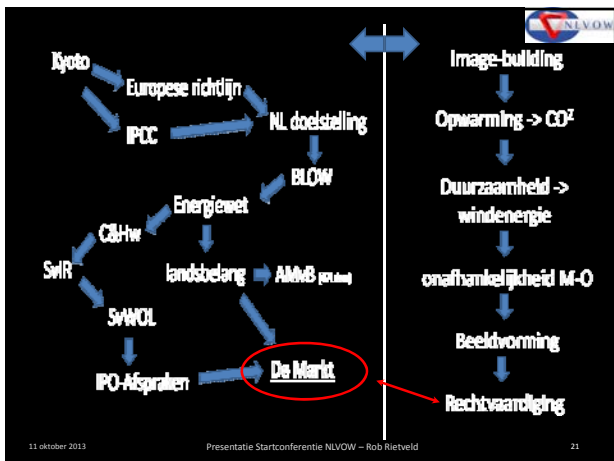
NLVOW

Kyoto

Europese richtlijn

IPCC

NL doelstelling

BLOW

Energiewet

C&Hw

landsbelang

AMvB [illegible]

SvIR

SvWOL

IPO-Afspraken

De Markt

Image-building

Opwarming -> $CO^2$

Duurzaamheid -> windenergie

onafhankelijkheid M-O

Beeldvorming

Rechtvaardiging

11 oktober 2013

Presentatie Startconferentie NLVOW – Rob Rietveld

21